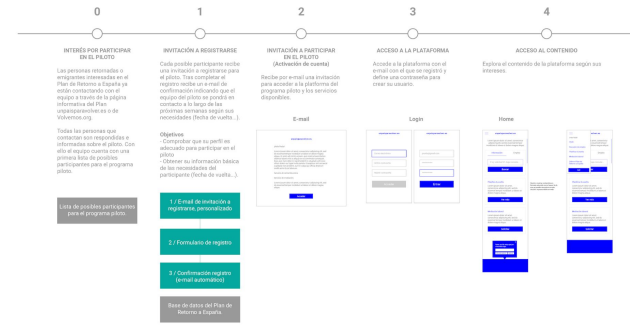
0

INTERÉS POR PARTICIPAR EN EL PILOTO

Las personas retornadas o emigrantes interesadas en el Plan de Retorno a España ya están contactando con el equipo a través de la página informativa del Plan unpaisparavolver.es o de Volvemos.org.

Todas las personas que contactan son respondidas e informadas sobre el piloto. Con ello el equipo cuenta con una primera lista de posibles participantes para el programa piloto.

Lista de posibles participantes para el programa piloto.

1

INVITACIÓN A REGISTRARSE

Cada posible participante recibe una invitación a registrarse para el piloto. Tras completar el registro recibe un e-mail de confirmación indicando que el equipo del piloto se pondrá en contacto a lo largo de las próximas semanas según sus necesidades (fecha de vuelta...).

Objetivos
- Comprobar que su perfil es adecuado para participar en el piloto
- Obtener su información básica de las necesidades del participante (fecha de vuelta...).

1 / E-mail de invitación a registrarse, personalizado

2 / Formulario de registro

3 / Confirmación registro (e-mail automático)

Base de datos del Plan de Retorno a España

2

INVITACIÓN A PARTICIPAR EN EL PILOTO (Activación de cuenta)

Reciben por e-mail una invitación para acceder a la plataforma del programa piloto y los servicios disponibles.

E-mail

3

ACCESO A LA PLATAFORMA

Accede a la plataforma con el email con el que se registró y define una contraseña para crear su usuario.

Login

Entrar

4

ACCESO AL CONTENIDO

Explora el contenido de la plataforma según sus intereses.

Home